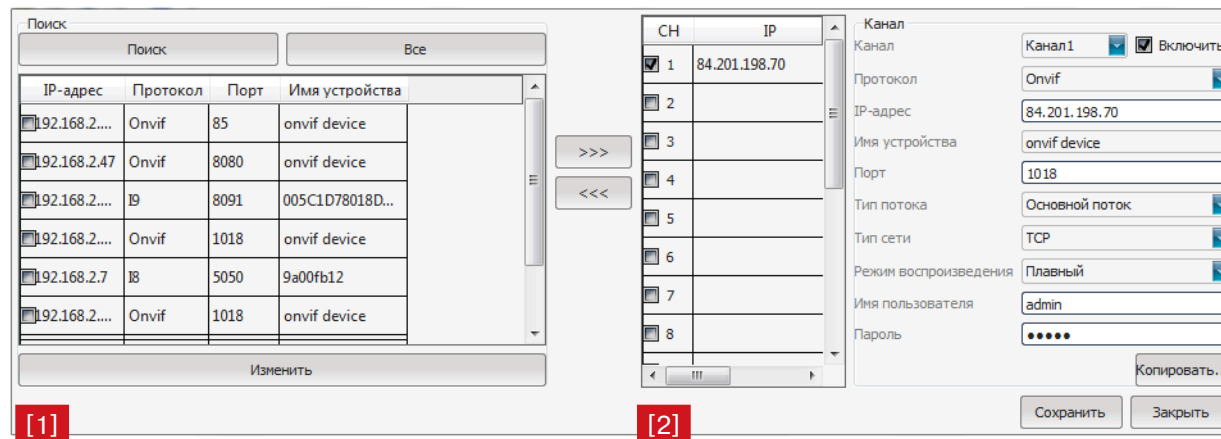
Поиск

Поиск | Все

| IP-адрес | Протокол | Порт | Имя устройства |
|---|---|---|---|
| 192.168.2.... | Onvif | 85 | onvif device |
| 192.168.2.47 | Onvif | 8080 | onvif device |
| 192.168.2.... | I9 | 8091 | 005C1D78018D... |
| 192.168.2.... | Onvif | 1018 | onvif device |
| 192.168.2.7 | I8 | 5050 | 9a00fb12 |
| 192.168.2.... | Onvif | 1018 | onvif device |

Изменить

>>>
<<<

| CH | IP |
|---|---|
| 1 | 84.201.198.70 |
| 2 | |
| 3 | |
| 4 | |
| 5 | |
| 6 | |
| 7 | |
| 8 | |

Канал
Канал: Канал1 | Включить
Протокол: Onvif
IP-адрес: 84.201.198.70
Имя устройства: onvif device
Порт: 1018
Тип потока: Основной поток
Тип сети: TCP
Режим воспроизведения: Плавный
Имя пользователя: admin
Пароль: •••••

Копировать.

Сохранить | Закрыть

[1]
[2]